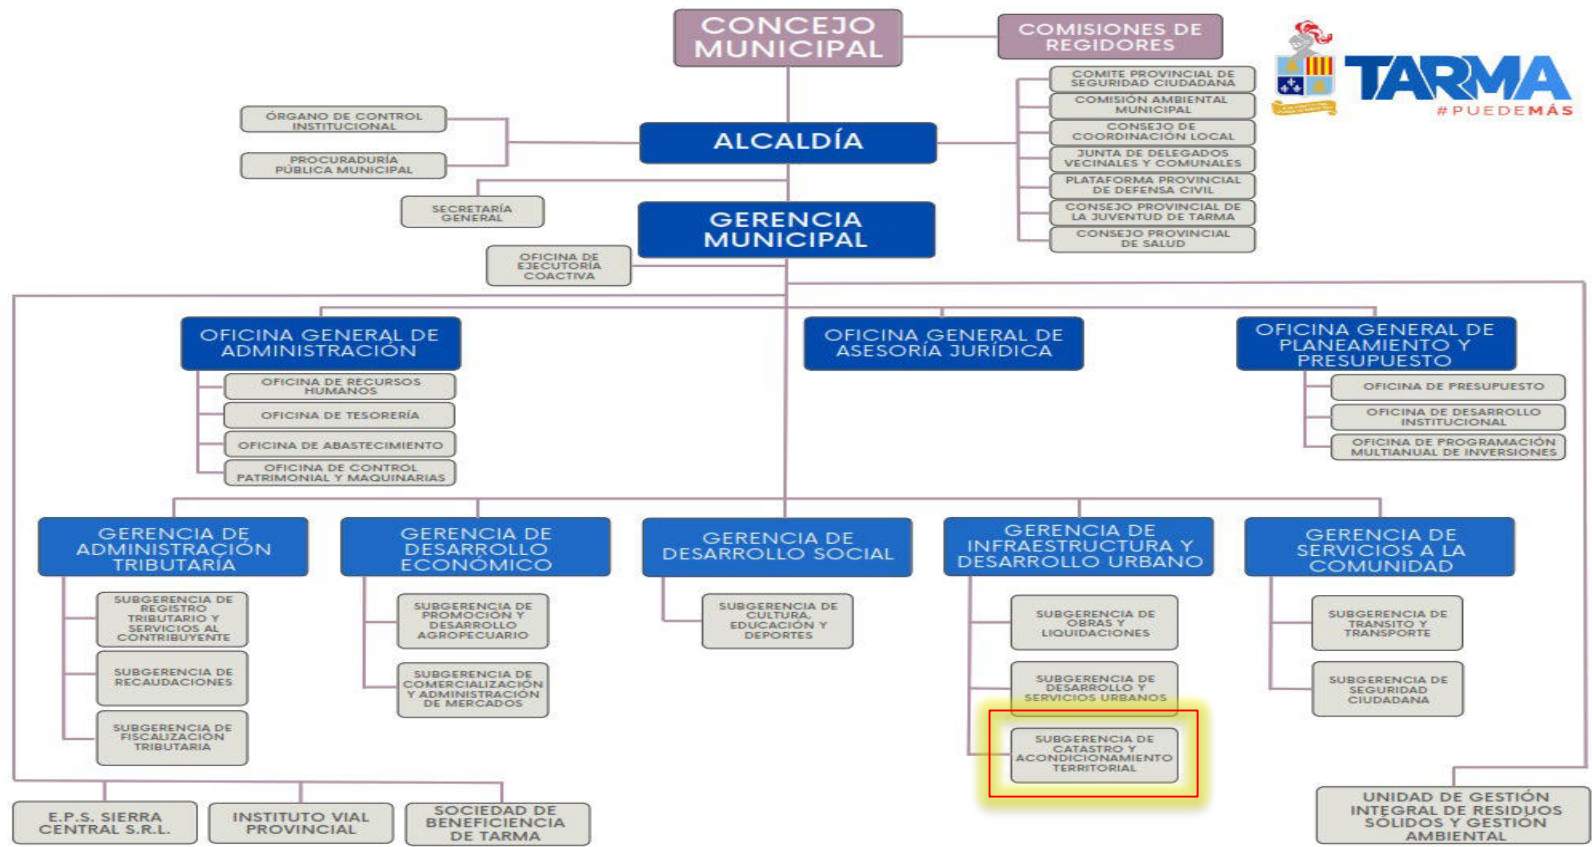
CONCEJO MUNICIPAL

COMISIONES DE REGIDORES

TARMA
#PUEDEMÁS

COMITÉ PROVINCIAL DE SEGURIDAD CIUDADANA

COMISIÓN AMBIENTAL MUNICIPAL

CONSEJO DE COORDINACIÓN LOCAL

JUNTA DE DELEGADOS VECINALES Y COMUNALES

PLATAFORMA PROVINCIAL DE DEFENSA CIVIL

CONSEJO PROVINCIAL DE LA JUVENTUD DE TARMA

CONSEJO PROVINCIAL DE SALUD

ÓRGANO DE CONTROL INSTITUCIONAL

PROCURADURÍA PÚBLICA MUNICIPAL

ALCALDÍA

SECRETARÍA GENERAL

GERENCIA MUNICIPAL

OFICINA DE EJECUTORÍA COACTIVA

OFICINA GENERAL DE ADMINISTRACIÓN

OFICINA DE RECURSOS HUMANOS

OFICINA DE TESORERÍA

OFICINA DE ABASTECIMIENTO

OFICINA DE CONTROL PATRIMONIAL Y MAQUINARIAS

OFICINA GENERAL DE ASESORÍA JURÍDICA

OFICINA GENERAL DE PLANEAMIENTO Y PRESUPUESTO

OFICINA DE PRESUPUESTO

OFICINA DE DESARROLLO INSTITUCIONAL

OFICINA DE PROGRAMACIÓN MULTIANUAL DE INVERSIONES

GERENCIA DE ADMINISTRACIÓN TRIBUTARIA

SUBGERENCIA DE REGISTRO TRIBUTARIO Y SERVICIOS AL CONTRIBUYENTE

SUBGERENCIA DE RECAUDACIONES

SUBGERENCIA DE FISCALIZACIÓN TRIBUTARIA

GERENCIA DE DESARROLLO ECONÓMICO

SUBGERENCIA DE PROMOCIÓN Y DESARROLLO AGROPECUARIO

SUBGERENCIA DE COMERCIALIZACIÓN Y ADMINISTRACIÓN DE MERCADOS

GERENCIA DE DESARROLLO SOCIAL

SUBGERENCIA DE CULTURA, EDUCACIÓN Y DEPORTES

GERENCIA DE INFRAESTRUCTURA Y DESARROLLO URBANO

SUBGERENCIA DE OBRAS Y LIQUIDACIONES

SUBGERENCIA DE DESARROLLO Y SERVICIOS URBANOS

SUBGERENCIA DE CATASTRO Y ACONDICIONAMIENTO TERRITORIAL

GERENCIA DE SERVICIOS A LA COMUNIDAD

SUBGERENCIA DE TRÁNSITO Y TRANSPORTE

SUBGERENCIA DE SEGURIDAD CIUDADANA

E.P.S. SIERRA CENTRAL S.R.L.

INSTITUTO VIAL PROVINCIAL

SOCIEDAD DE BENEFICIENCIA DE TARMA

UNIDAD DE GESTIÓN INTEGRAL DE RESIDUOS SÓLIDOS Y GESTIÓN AMBIENTAL